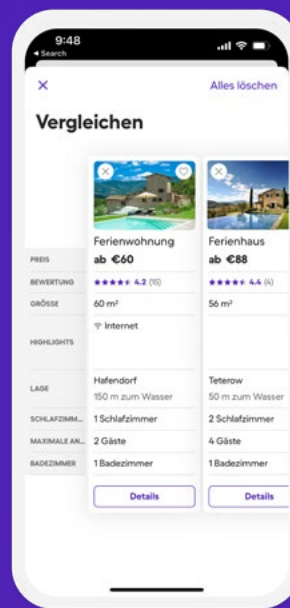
9:48
◂ Search

×
Alles löschen

Vergleichen

| | Ferienwohnung | Ferienhaus |
|---|---|---|
| PREIS | ab €60 | ab €88 |
| BEWERTUNG | ★★★★★ 4.2 (15) | ★★★★★ 4.4 (4) |
| GRÖSSE | 60 m² | 56 m² |
| HIGHLIGHTS | Internet | |
| LAGE | Hafendorf 150 m zum Wasser | Teterow 50 m zum Wasser |
| SCHLAFZIMM... | 1 Schlafzimmer | 2 Schlafzimmer |
| MAXIMALE AN... | 2 Gäste | 4 Gäste |
| BADEZIMMER | 1 Badezimmer | 1 Badezimmer |
| | Details | Details |